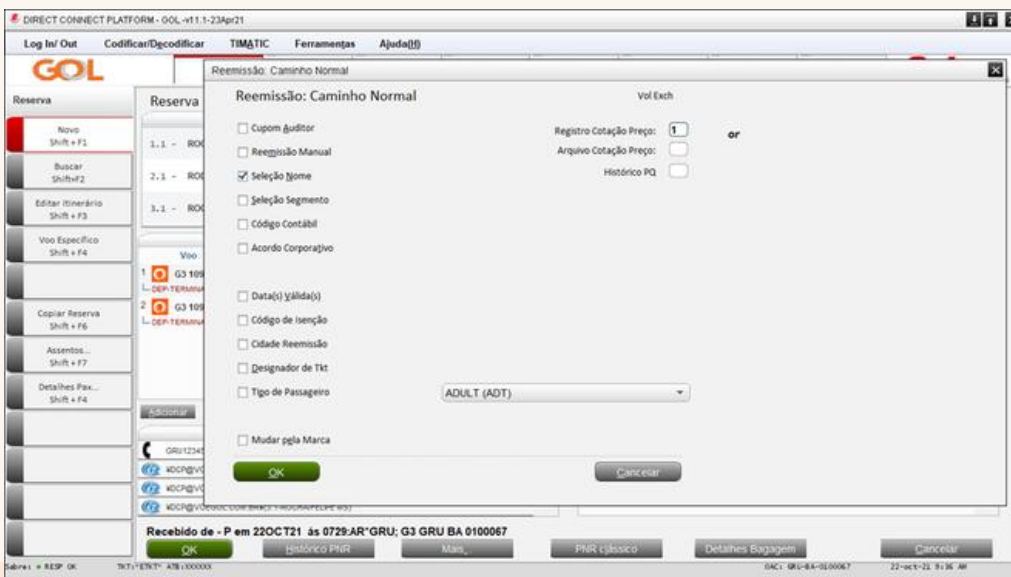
DIRECT CONNECT PLATFORM - GOL -v11.1-23Apr21

Log In/ Out Codificar/Decodificar TIMATIC Ferramentas Ajuda(H)

GOL

Reserva

Novo Shift + F1

Buscar Shift+F2

Editar Itinerário Shift + F3

Voo Específico Shift + F4

Copiar Reserva Shift + F6

Assentos... Shift + F7

Detalhes Pax... Shift + F4

Reserva

1.1 - ROC

2.1 - ROC

3.1 - ROC

Voo

1 G3 109 DEP-TERMINA

2 G3 109 DEP-TERMINA

Adicionar

GRU12345

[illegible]

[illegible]

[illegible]

Reemissão: Caminho Normal

Reemissão: Caminho Normal

Vol Exch

Cupom Auditor

Reemissão Manual

Seleção Nome

Seleção Segmento

Código Contábil

Acordo Corporativo

Registro Cotação Preço: 1

Arquivo Cotação Preço:

Histórico PQ

or

Data(s) Válida(s)

Código de Isenção

Cidade Reemissão

Designador de Tkt

Tipo de Passageiro

ADULT (ADT)

Mudar pela Marca

OK

Cancelar

Recebido de - P em 22OCT21 ás 0729:AR*GRU; G3 GRU BA 0100067

OK Histórico PNR Mais... PNR clássico Detalhes Bagagem Cancelar

Sabre: • RESP OK TKT:*ETKT* ATB:000000 OAC: GRU-BA-0100067 22-oct-21 9:36 AM